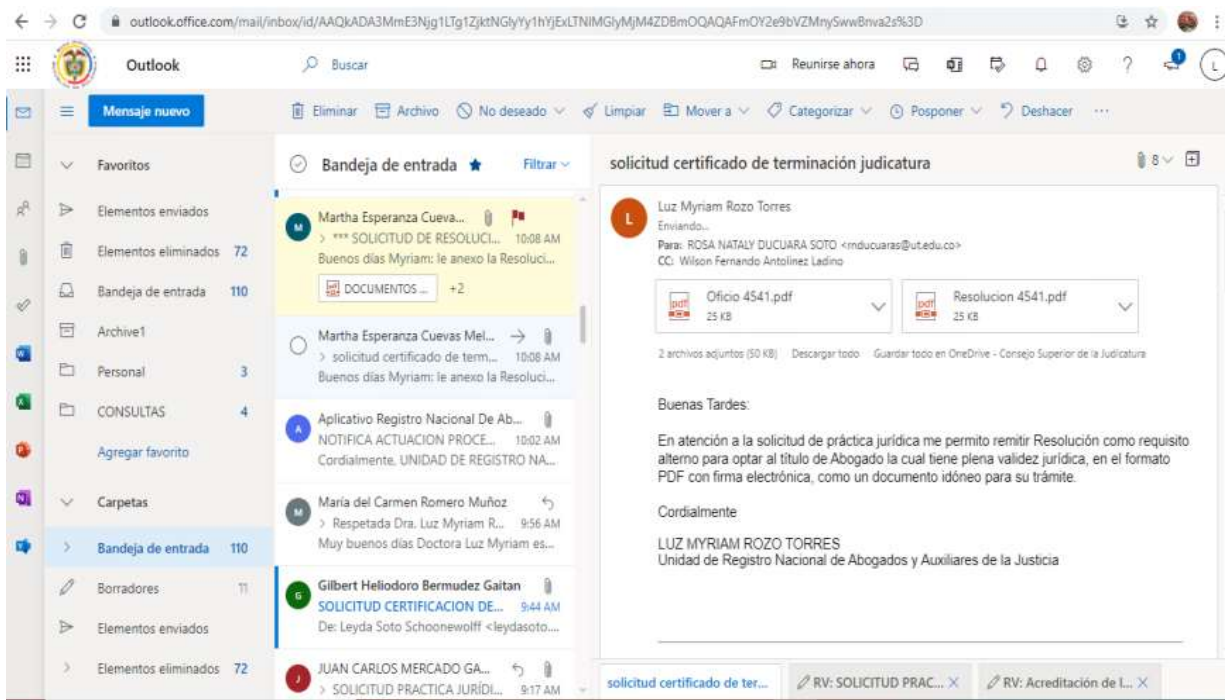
outlook.office.com/mail/inbox/id/AAQkADA3MmE3Njg1LTg1ZjktNGlyYy1hYjExLTNlMGlyMjM4ZDBmOQAQAFmOY2e9bVZMnySwwBnva2s%3D

Outlook

Buscar

Reunirse ahora

Mensaje nuevo

Eliminar  Archivo  No deseado  Limpiar  Mover a  Categorizar  Posponer  Deshacer ···

Favoritos

Elementos enviados

Elementos eliminados 72

Bandeja de entrada 110

Archive1

Personal 3

CONSULTAS 4

Agregar favorito

Carpetas

Bandeja de entrada 110

Borradores 11

Elementos enviados

Elementos eliminados 72

Bandeja de entrada

Filtrar

Martha Esperanza Cueva...
> *** SOLICITUD DE RESOLUCI... 10:08 AM
Buenos días Myriam: le anexo la Resoluci...
DOCUMENTOS ... +2

Martha Esperanza Cuevas Mel...
> solicitud certificado de term... 10:08 AM
Buenos días Myriam: le anexo la Resoluci...

Aplicativo Registro Nacional De Ab...
NOTIFICA ACTUACION PROCE... 10:02 AM
Cordialmente, UNIDAD DE REGISTRO NA...

María del Carmen Romero Muñoz
> Respetada Dra. Luz Myriam R... 9:56 AM
Muy buenos días Doctora Luz Myriam es...

Gilbert Heliodoro Bermudez Gaitan
SOLICITUD CERTIFICACION DE... 9:44 AM
De: Leyda Soto Schoonewolff <leydasoto....

JUAN CARLOS MERCADO GA...
> SOLICITUD PRACTICA JURÍDI... 9:17 AM

solicitud certificado de terminación judicatura

8

Luz Myriam Rozo Torres
Enviando...
Para: ROSA NATALY DUCUARA SOTO <rnducuaras@ut.edu.co>
CC: Wilson Fernando Antolinez Ladino

Oficio 4541.pdf
25 KB

Resolucion 4541.pdf
25 KB

2 archivos adjuntos (50 KB) Descargar todo Guardar todo en OneDrive - Consejo Superior de la Judicatura

Buenas Tardes:

En atención a la solicitud de práctica jurídica me permito remitir Resolución como requisito alterno para optar al título de Abogado la cual tiene plena validez jurídica, en el formato PDF con firma electrónica, como un documento idóneo para su trámite.

Cordialmente

LUZ MYRIAM ROZO TORRES
Unidad de Registro Nacional de Abogados y Auxiliares de la Justicia

solicitud certificado de ter...  RV: SOLICITUD PRAC... ×  RV: Acreditación de l... ×